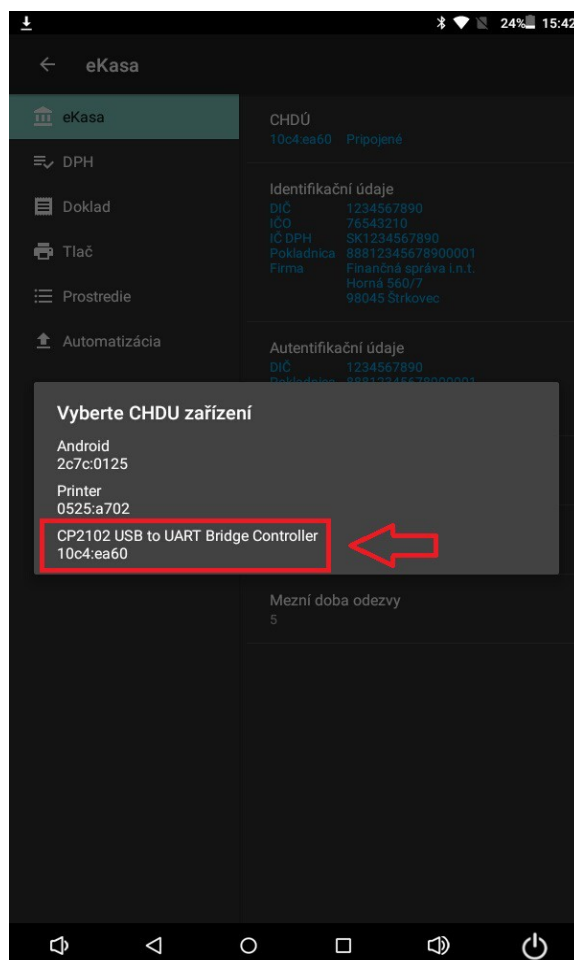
24% 15:42

eKasa

eKasa
DPH
Doklad
Tlač
Prostredie
Automatizácia

CHDÚ
10c4:ea60 Pripojené

Identifikační údaje
DIČ 1234567890
IČO 76543210
IČ DPH SK1234567890
Pokladnica 88812345678900001
Firma Finančná správa i.n.t.
Horná 560/7
98045 Štrkovec

Autentifikační údaje
DIČ 1234567890
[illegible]

Vyberte CHDU zařízení
Android
2c7c:0125
Printer
0525:a702
CP2102 USB to UART Bridge Controller
10c4:ea60

Mezní doba odezvy
5